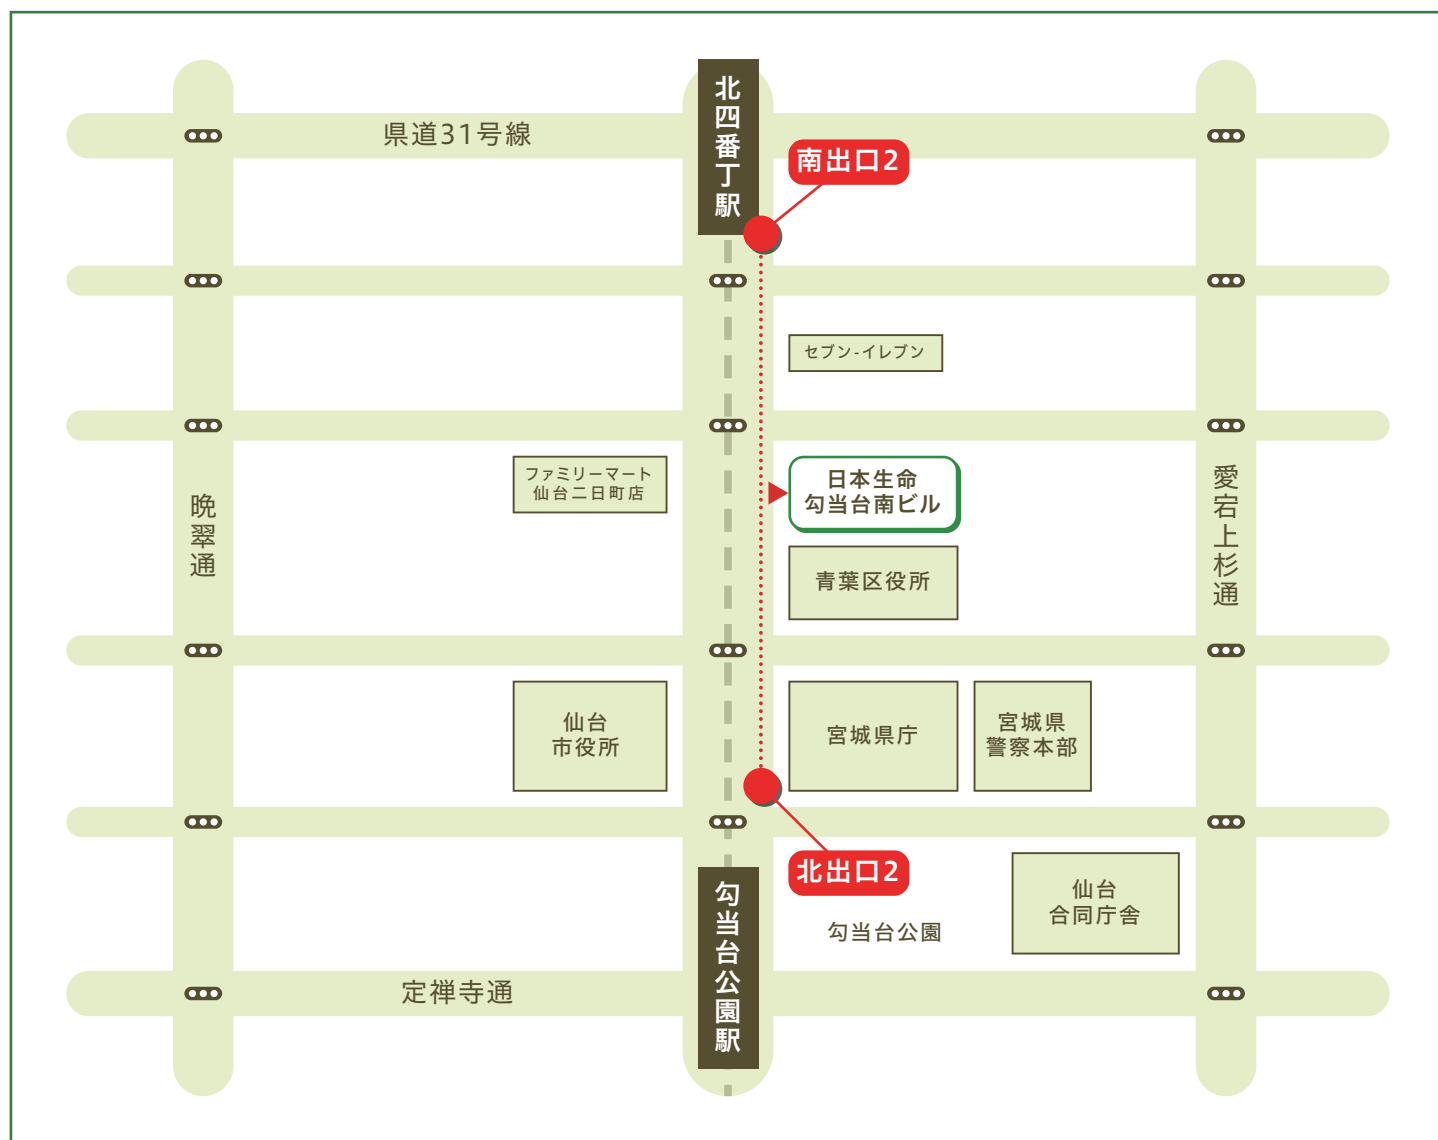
県道31号線

北四番丁駅

南出口2

セブン-イレブン

ファミリーマート
仙台二日町店

日本生命
勾当台南ビル

晩翠通

愛宕上杉通

青葉区役所

仙台
市役所

宮城県庁

宮城県
警察本部

北出口2

勾当台公園駅

勾当台公園

仙台
合同庁舎

定禅寺通